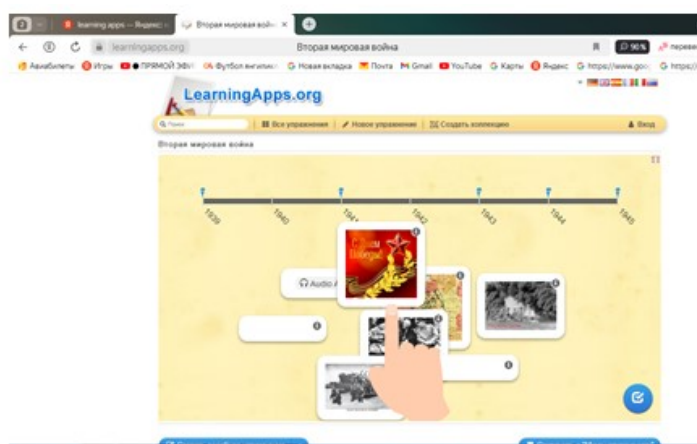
learning apps — Яндекс
Вторая мировая война
learningapps.org
Вторая мировая война
90%
перевести
Авиабилеты Игры ПРЯМОЙ ЭФИР Футбол англии Новая вкладка Почта Gmail YouTube Карты Яндекс https://www.goo https://

LearningApps.org

Поиск
Все упражнения
Новое упражнение
Создать коллекцию
Вход

Вторая мировая война

1939
1940
1941
1942
1943
1944
1945

Audio A